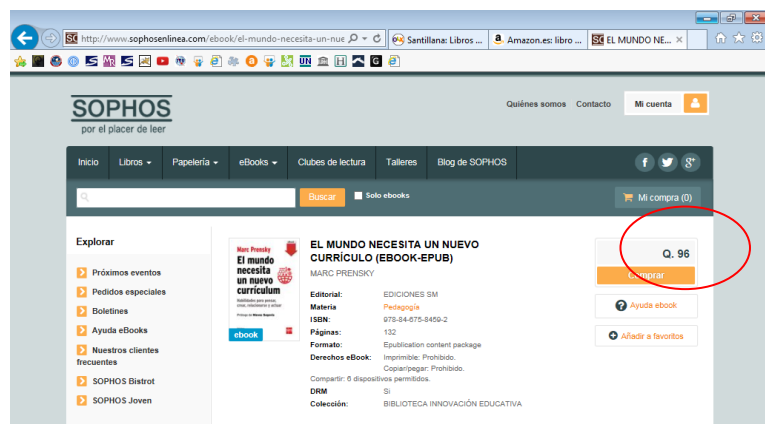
http://www.sophosenlinea.com/ebook/el-mundo-necesita-un-nue
Santillana: Libros ...
Amazon.es: libro ...
EL MUNDO NE...

SOPHOS
por el placer de leer

Quiénes somos Contacto Mi cuenta

Inicio Libros Papelería eBooks Clubes de lectura Talleres Blog de SOPHOS

Buscar Solo ebooks

Mi compra (0)

Explorar
Próximos eventos
Pedidos especiales
Boletines
Ayuda eBooks
Nuestros clientes frecuentes
SOPHOS Bistrot
SOPHOS Joven

Marc Prensky
El mundo necesita un nuevo currículum
Habilidades para pensar, crear, relacionarse y actuar
ebook

EL MUNDO NECESITA UN NUEVO CURRÍCULO (EBOOK-EPUB)
MARC PRENSKY

Editorial: EDICIONES SM
Materia: Pedagogía
ISBN: 978-84-675-8459-2
Páginas: 132
Formato: Epublication content package
Derechos eBook: Imprimible: Prohibido. Copiar/pegar: Prohibido.
Compartir: 6 dispositivos permitidos.
DRM: Sí
Colección: BIBLIOTECA INNOVACIÓN EDUCATIVA

Q. 96
Comprar
Ayuda ebook
Añadir a favoritos